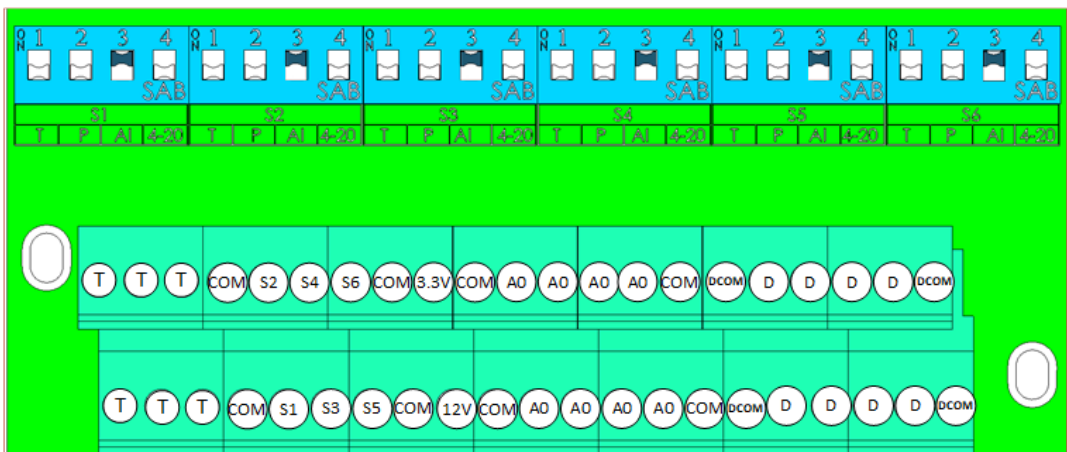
ON 1 2 3 4 SAB
S1
| T | P | AI | 4-20 |
|---|---|---|---|

ON 1 2 3 4 SAB
S2
| T | P | AI | 4-20 |
|---|---|---|---|

ON 1 2 3 4 SAB
S3
| T | P | AI | 4-20 |
|---|---|---|---|

ON 1 2 3 4 SAB
S4
| T | P | AI | 4-20 |
|---|---|---|---|

ON 1 2 3 4 SAB
S5
| T | P | AI | 4-20 |
|---|---|---|---|

ON 1 2 3 4 SAB
S6
| T | P | AI | 4-20 |
|---|---|---|---|

T T T COM S2 S4 S6 COM 3.3V COM A0 A0 A0 A0 COM DCOM D D D D DCOM

T T T COM S1 S3 S5 COM 12V COM A0 A0 A0 A0 COM DCOM D D D D DCOM